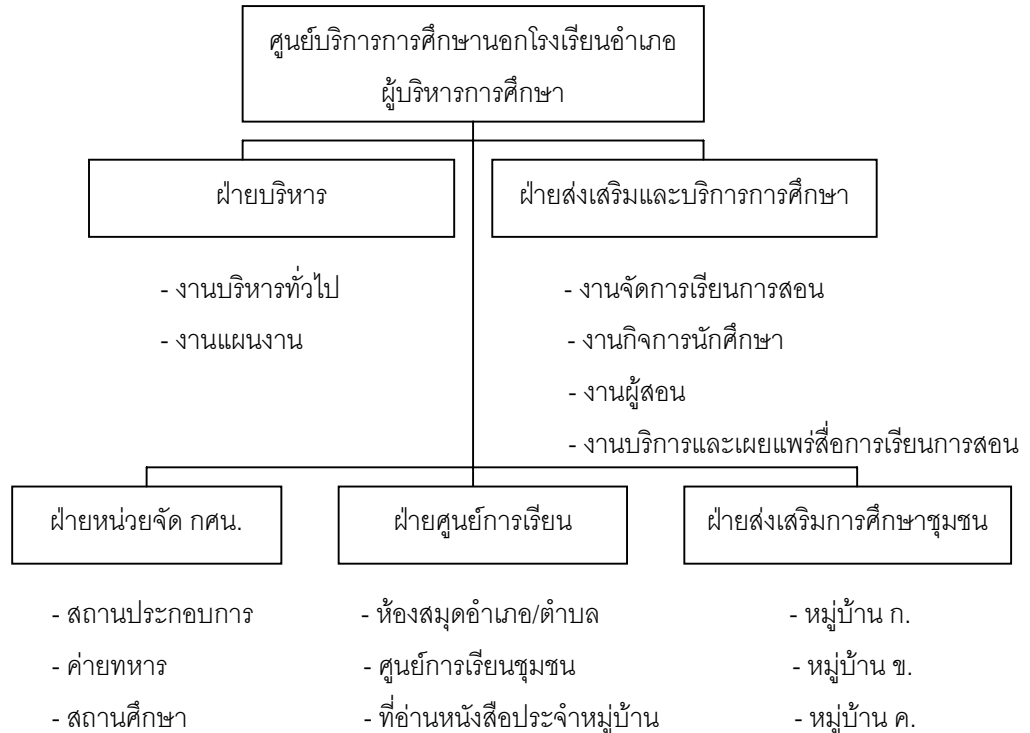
ศูนย์บริการการศึกษานอกโรงเรียนอำเภอ
ผู้บริหารการศึกษา

ฝ่ายบริหาร

- งานบริหารทั่วไป
- งานแผนงาน

ฝ่ายส่งเสริมและบริการการศึกษา

- งานจัดการเรียนการสอน
- งานกิจการนักศึกษา
- งานผู้สอน
- งานบริการและเผยแพร่สื่อการเรียนการสอน

ฝ่ายหน่วยจัด กศน.

- สถานประกอบการ
- ค่ายทหาร
- สถานศึกษา

ฝ่ายศูนย์การเรียน

- ห้องสมุดอำเภอ/ตำบล
- ศูนย์การเรียนชุมชน
- ที่อ่านหนังสือประจำหมู่บ้าน

ฝ่ายส่งเสริมการศึกษาชุมชน

- หมู่บ้าน ก.
- หมู่บ้าน ข.
- หมู่บ้าน ค.